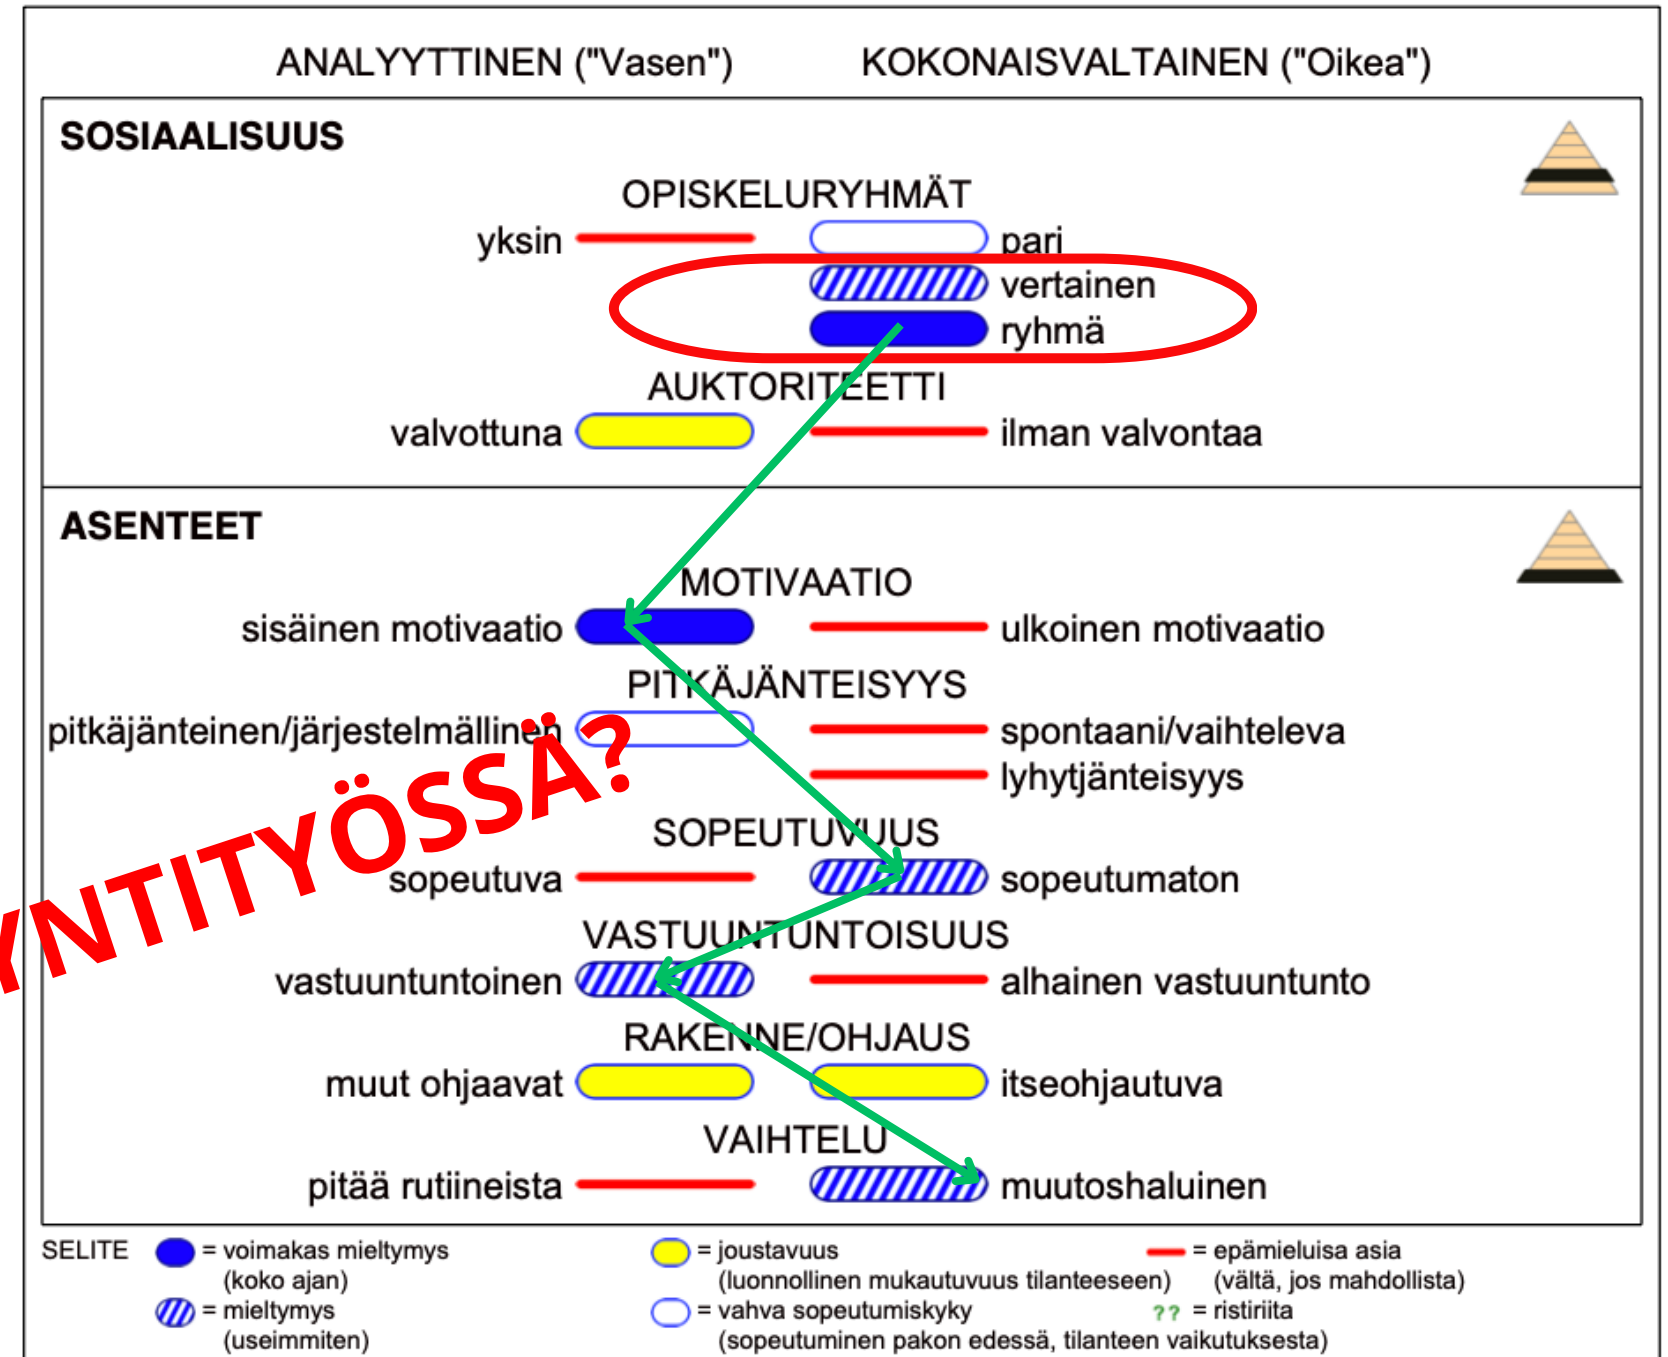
ANALYYTTINEN ("Vasen") KOKONAISVALTAINEN ("Oikea")

SOSIAALISUUS

OPISKELURYHMÄT

yksin pari

vertainen

ryhmä

AUKTORITEETTI

valvottuna ilman valvontaa

ASENTEET

MOTIVAATIO

sisäinen motivaatio ulkoinen motivaatio

PITKÄJÄNTEISYYS

pitkäjänteinen/järjestelmällinen spontaani/vaihteleva

lyhytjänteisyys

SOPEUTUVUUS

sopeutuva sopeutumaton

VASTUUNTUNTOISUUS

vastuuntuntoinen alhainen vastuuntunto

RAKENNE/OHJAUS

muut ohjaavat itseohjautuva

VAIHTELU

pitää rutiineista muutoshaluinen

YNTITYÖSSÄ?

SELITE = voimakas mieltymys (koko ajan) = mieltymys (useimmiten) = joustavuus (luonnollinen mukautuvuus tilanteeseen) = vahva sopeutumiskyky (sopeutuminen pakon edessä, tilanteen vaikutuksesta) = epämieluisa asia (vältä, jos mahdollista) ?? = ristiriita